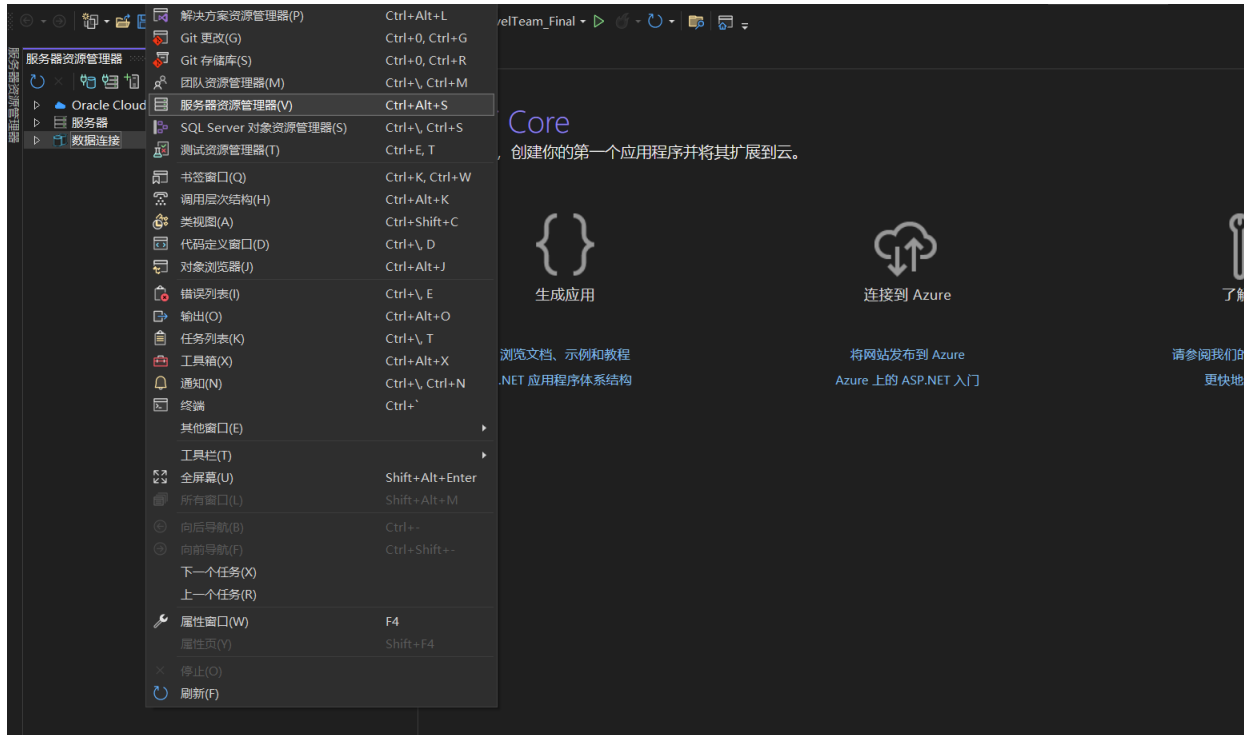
服务器资源管理器

服务器资源管理器

Oracle Cloud
服务器
数据连接

| | |
|---|---|
| 解决方案资源管理器(P) | Ctrl+Alt+L |
| Git 更改(G) | Ctrl+0, Ctrl+G |
| Git 存储库(S) | Ctrl+0, Ctrl+R |
| 团队资源管理器(M) | Ctrl+\, Ctrl+M |
| 服务器资源管理器(V) | Ctrl+Alt+S |
| SQL Server 对象资源管理器(S) | Ctrl+\, Ctrl+S |
| 测试资源管理器(T) | Ctrl+E, T |
| 书签窗口(Q) | Ctrl+K, Ctrl+W |
| 调用层次结构(H) | Ctrl+Alt+K |
| 类视图(A) | Ctrl+Shift+C |
| 代码定义窗口(D) | Ctrl+\, D |
| 对象浏览器(J) | Ctrl+Alt+J |
| 错误列表(I) | Ctrl+\, E |
| 输出(O) | Ctrl+Alt+O |
| 任务列表(K) | Ctrl+\, T |
| 工具箱(X) | Ctrl+Alt+X |
| 通知(N) | Ctrl+\, Ctrl+N |
| 终端 | Ctrl+` |
| 其他窗口(E) | |
| 工具栏(T) | |
| 全屏幕(U) | Shift+Alt+Enter |
| 所有窗口(L) | Shift+Alt+M |
| 向后导航(B) | Ctrl+- |
| 向前导航(F) | Ctrl+Shift+- |
| 下一个任务(X) | |
| 上一个任务(R) | |
| 属性窗口(W) | F4 |
| 属性页(Y) | Shift+F4 |
| 停止(O) | |
| 刷新(F) | |

velTeam_Final

Core
，创建你的第一个应用程序并将其扩展到云。

生成应用
浏览文档、示例和教程
.NET 应用程序体系结构

连接到 Azure
将网站发布到 Azure
Azure 上的 ASP.NET 入门

了解
请参阅我们的
更快地